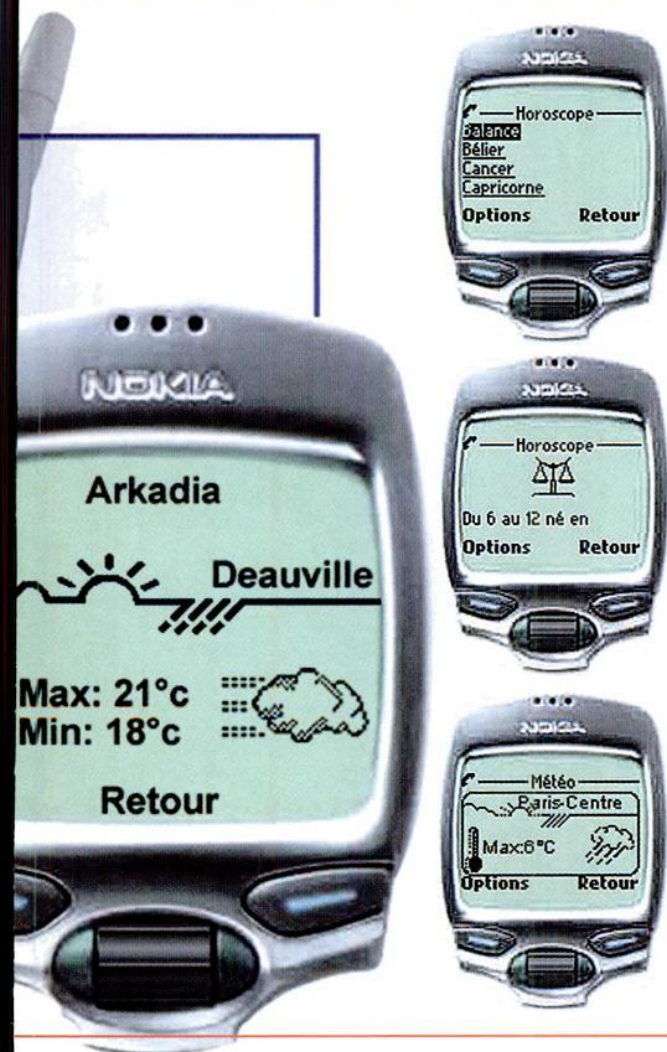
NOKIA

Arkadia

Deauville

Max: 21°c
Min: 18°c

Retour

NOKIA

Horoscope
Balance
Bélier
Cancer
Capricorne
Options Retour

NOKIA

Horoscope
Du 6 au 12 né en
Options Retour

NOKIA

Météo
Paris-Centre
Max:6°C
Options Retour